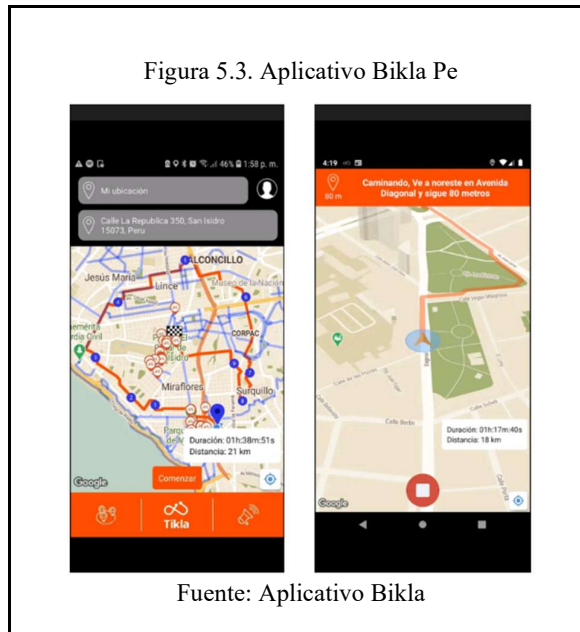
Figura 5.3. Aplicativo Bikla Pe

46% 1:58 p. m.

Mi ubicación

Calle La Republica 350, San Isidro 15073, Peru

BALCONCILLO

Jesús María

Lince

Museo de la Nación

CORPAC

Miraflores

Surquillo

Duración: 01h:38m:51s
Distancia: 21 km

Google

Comenzar

Tikla

4:19

80 m

Caminando, Ve a noreste en Avenida Diagonal y sigue 80 metros

Duración: 01h:17m:40s
Distancia: 18 km

Google

Fuente: Aplicativo Bikla